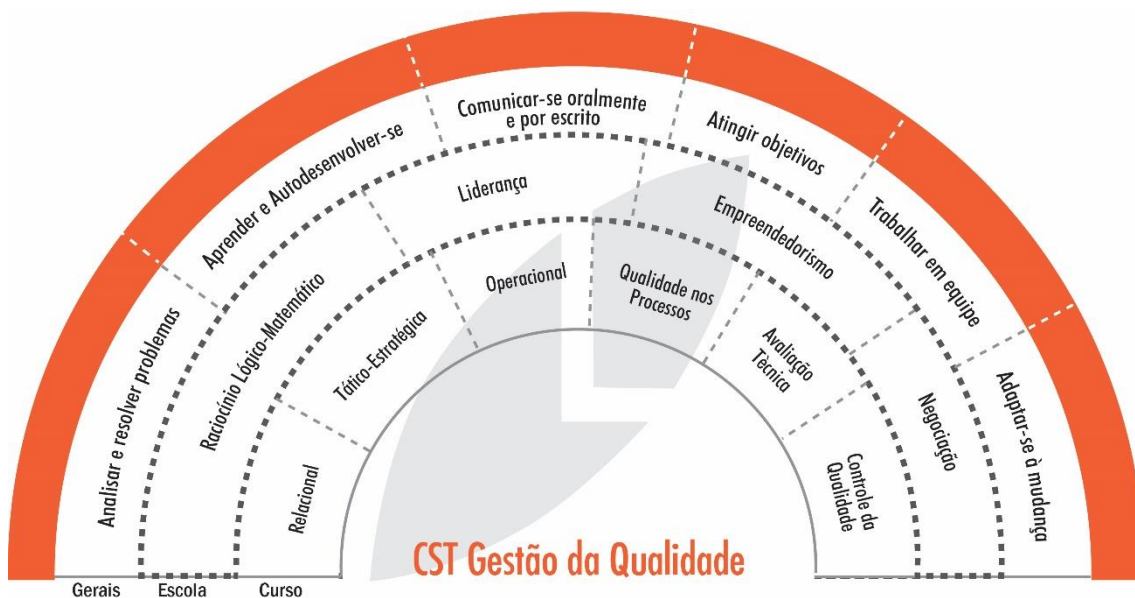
Analisar e resolver problemas
Aprender e Autodesenvolver-se
Comunicar-se oralmente e por escrito
Atingir objetivos
Trabalhar em equipe
Adaptar-se à mudança

Raciocínio Lógico-Matemático
Liderança
Empreendedorismo
Negociação

Relacional
Tático-Estratégica
Operacional
Qualidade nos Processos
Avaliação Técnica
Controle da Qualidade

CST Gestão da Qualidade

Gerais
Escola
Curso